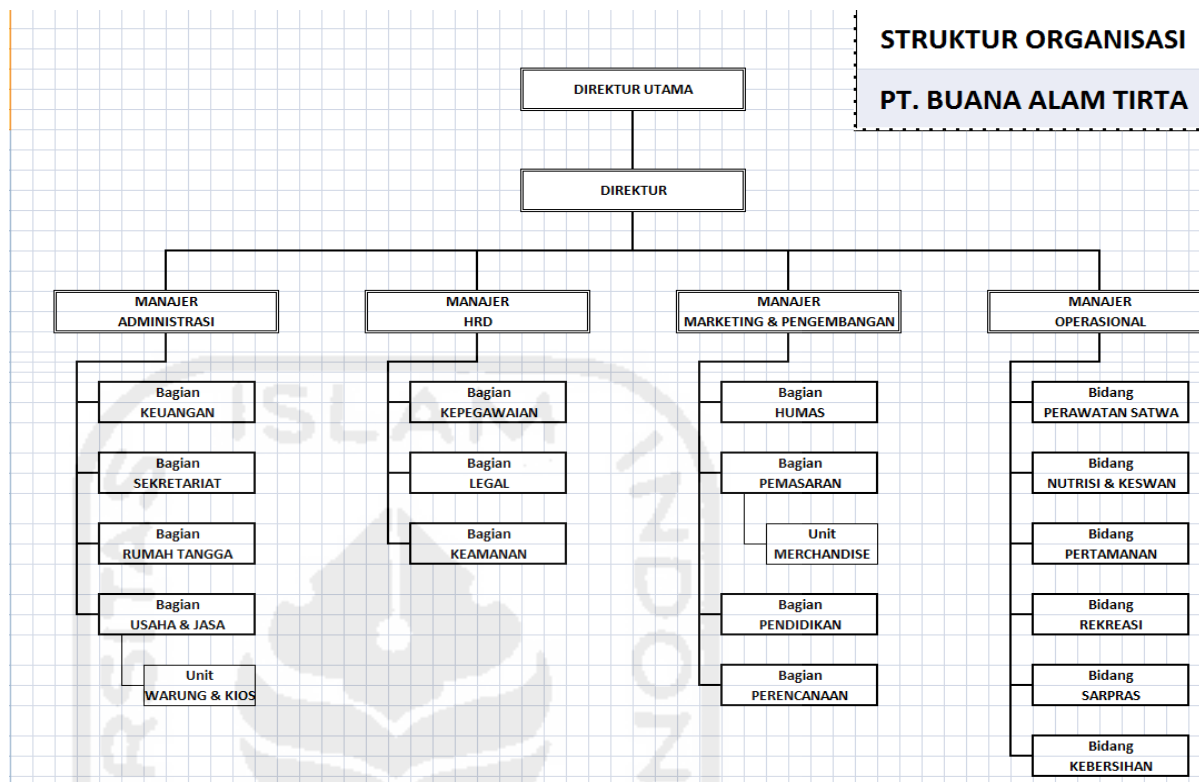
STRUKTUR ORGANISASI

PT. BUANA ALAM TIRTA

DIREKTUR UTAMA

DIREKTUR

MANAJER ADMINISTRASI

MANAJER HRD

MANAJER MARKETING & PENGEMBANGAN

MANAJER OPERASIONAL

Bagian KEUANGAN

Bagian SEKRETARIAT

Bagian RUMAH TANGGA

Bagian USAHA & JASA

Unit WARUNG & KIOS

Bagian KEPEGAWAIAN

Bagian LEGAL

Bagian KEAMANAN

Bagian HUMAS

Bagian PEMASARAN

Unit MERCHANDISE

Bagian PENDIDIKAN

Bagian PERENCANAAN

Bidang PERAWATAN SATWA

Bidang NUTRISI & KESWAN

Bidang PERTAMANAN

Bidang REKREASI

Bidang SARPRAS

Bidang KEBERSIHAN